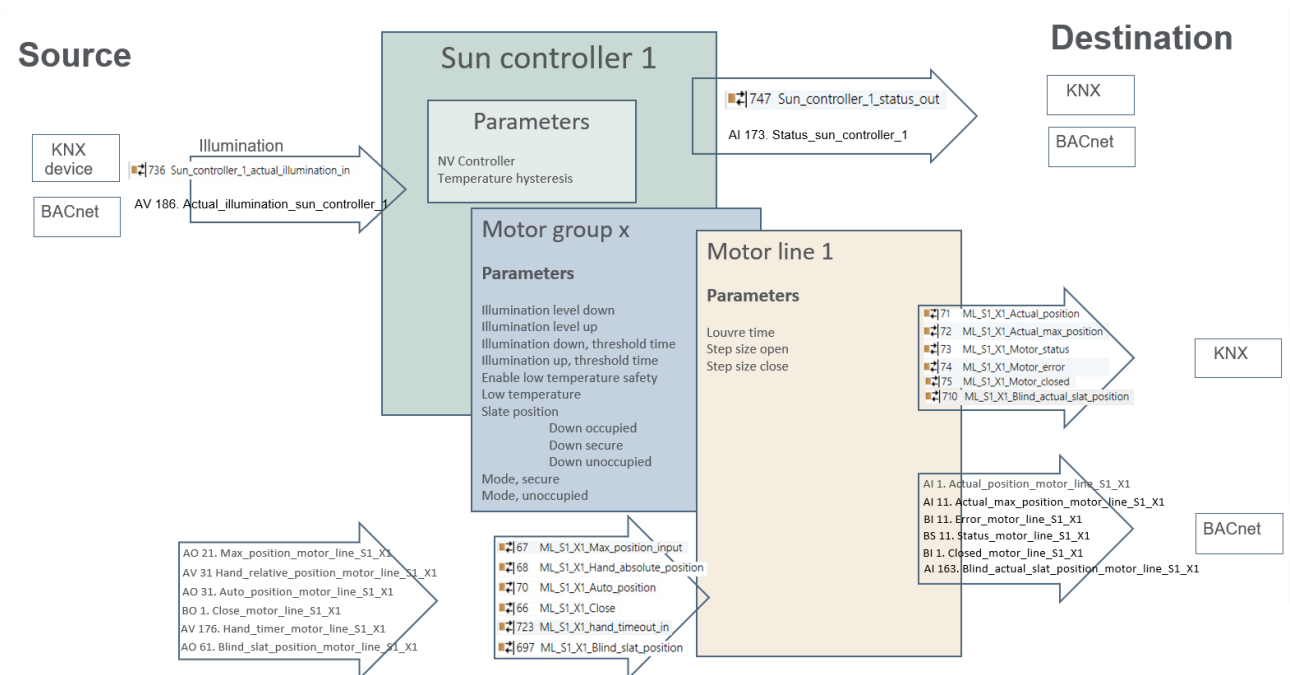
Source

Sun controller 1

Destination

Parameters

NV Controller
Temperature hysteresis

747 Sun_controller_1_status_out

AI 173. Status_sun_controller_1

KNX

BACnet

KNX device

BACnet

Illumination

736 Sun_controller_1_actual_illumination_in

AV 186. Actual_illumination_sun_controller_1

Motor group x

Parameters

Illumination level down
Illumination level up
Illumination down, threshold time
Illumination up, threshold time
Enable low temperature safety
Low temperature
Slate position
Down occupied
Down secure
Down unoccupied
Mode, secure
Mode, unoccupied

Motor line 1

Parameters

Louvre time
Step size open
Step size close

71 ML_S1_X1_Actual_position
72 ML_S1_X1_Actual_max_position
73 ML_S1_X1_Motor_status
74 ML_S1_X1_Motor_error
75 ML_S1_X1_Motor_closed
710 ML_S1_X1_Blind_actual_slat_position

KNX

AI 1. Actual_position_motor_line_S1_X1
AI 11. Actual_max_position_motor_line_S1_X1
BI 11. Error_motor_line_S1_X1
BS 11. Status_motor_line_S1_X1
BI 1. Closed_motor_line_S1_X1
AI 163. Blind_actual_slat_position_motor_line_S1_X1

BACnet

AO 21. Max_position_motor_line_S1_X1
AV 31 Hand_relative_position_motor_line_S1_X1
AO 31. Auto_position_motor_line_S1_X1
BO 1. Close_motor_line_S1_X1
AV 176. Hand_timer_motor_line_S1_X1
AO 61. Blind_slat_position_motor_line_S1_X1

67 ML_S1_X1_Max_position_input
68 ML_S1_X1_Hand_absolute_position
70 ML_S1_X1_Auto_position
66 ML_S1_X1_Close
723 ML_S1_X1_hand_timeout_in
697 ML_S1_X1_Blind_slat_position